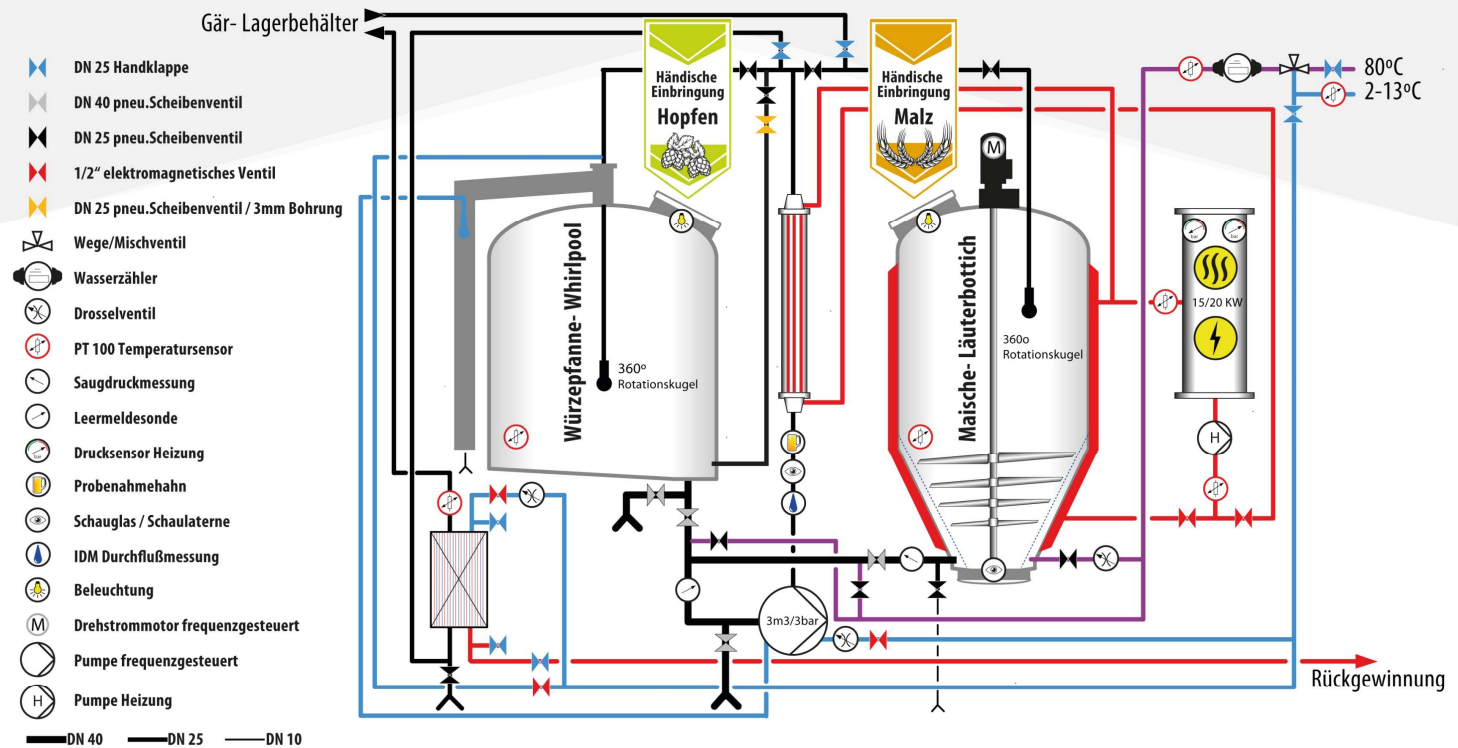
Gär- Lagerbehälter

DN 25 Handklappe
DN 40 pneu.Scheibenventil
DN 25 pneu.Scheibenventil
1/2" elektromagnetisches Ventil
DN 25 pneu.Scheibenventil / 3mm Bohrung
Wege/Mischventil
Wasserzähler
Drosselventil
PT 100 Temperatursensor
Saugdruckmessung
Leermeldesonde
Drucksensor Heizung
Probenahmehahn
Schauglas / Schaulaterne
IDM Durchflußmessung
Beleuchtung
M Drehstrommotor frequenzgesteuert
Pumpe frequenzgesteuert
H Pumpe Heizung

DN 40 DN 25 DN 10

Händische Einbringung Hopfen

Händische Einbringung Malz

M

80ºC
2-13ºC

Würzepfanne- Whirlpool

360º Rotationskugel

Maische- Läuterbottich

360o Rotationskugel

15/20 KW

H

3m3/3bar

Rückgewinnung